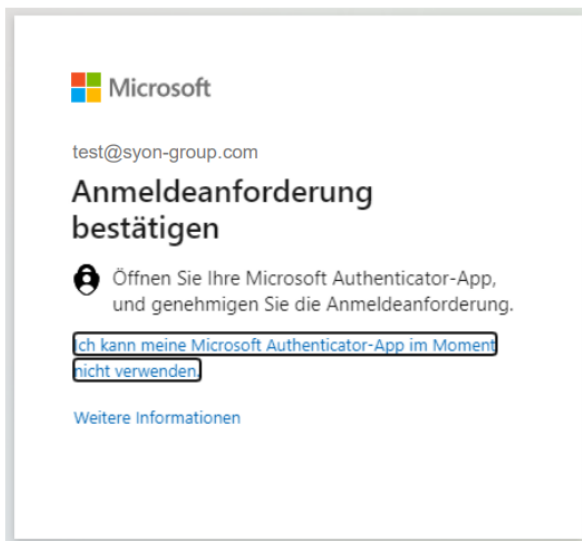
Microsoft

test@syon-group.com

Anmeldeanforderung bestätigen

Öffnen Sie Ihre Microsoft Authenticator-App, und genehmigen Sie die Anmeldeanforderung.

Ich kann meine Microsoft Authenticator-App im Moment nicht verwenden.

Weitere Informationen